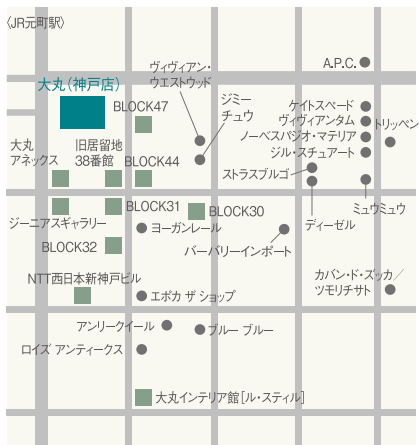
〈JR元町駅〉

大丸（神戸店）

BLOCK47

ヴィヴィアン・ウエストウッド

A.P.C.

ジミーチュウ

ケイトスペード
ヴィヴィアンタム
ノーベスパジオ・マテリア
ジル・スチュアート

トリッペン

大丸アネックス

旧居留地38番館

BLOCK44

ストラスブルゴ

ミュウミュウ

ディーゼル

BLOCK31

BLOCK30

ジーニアスギャラリー

ヨーガンレール

BLOCK32

バーバリーインポート

NTT西日本新神戸ビル

カバン・ド・ズッカ／ツモリチサト

エポカ ザ ショップ

アンリークイール

ブルー ブルー

ロイズ アンティークス

大丸インテリア館［ル・スティル］